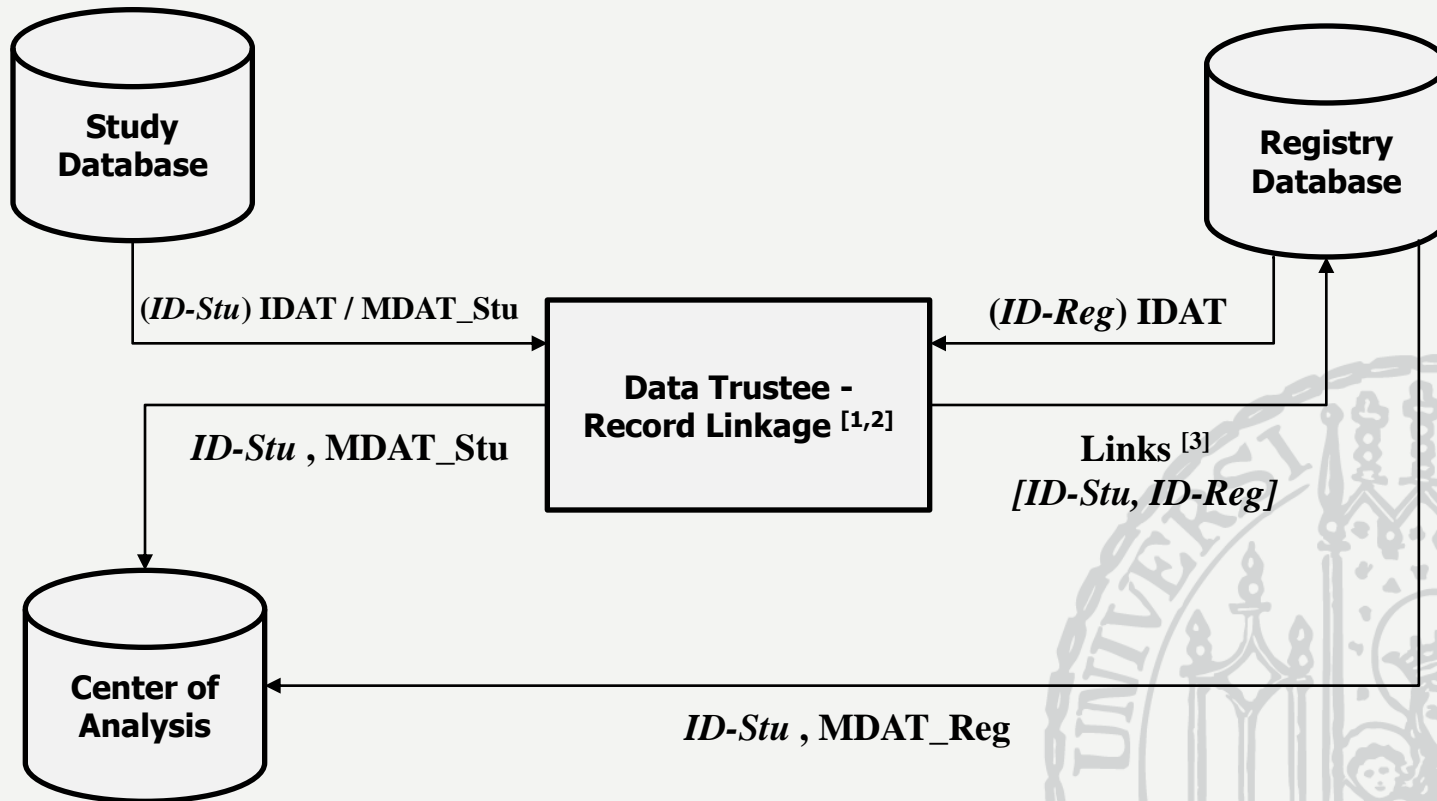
Study Database

Registry Database

(ID-Stu) IDAT / MDAT_Stu

(ID-Reg) IDAT

Data Trustee - Record Linkage $^{[1,2]}$

ID-Stu , MDAT_Stu

Links $^{[3]}$
[ID-Stu, ID-Reg]

Center of Analysis

ID-Stu , MDAT_Reg

UNIVERS